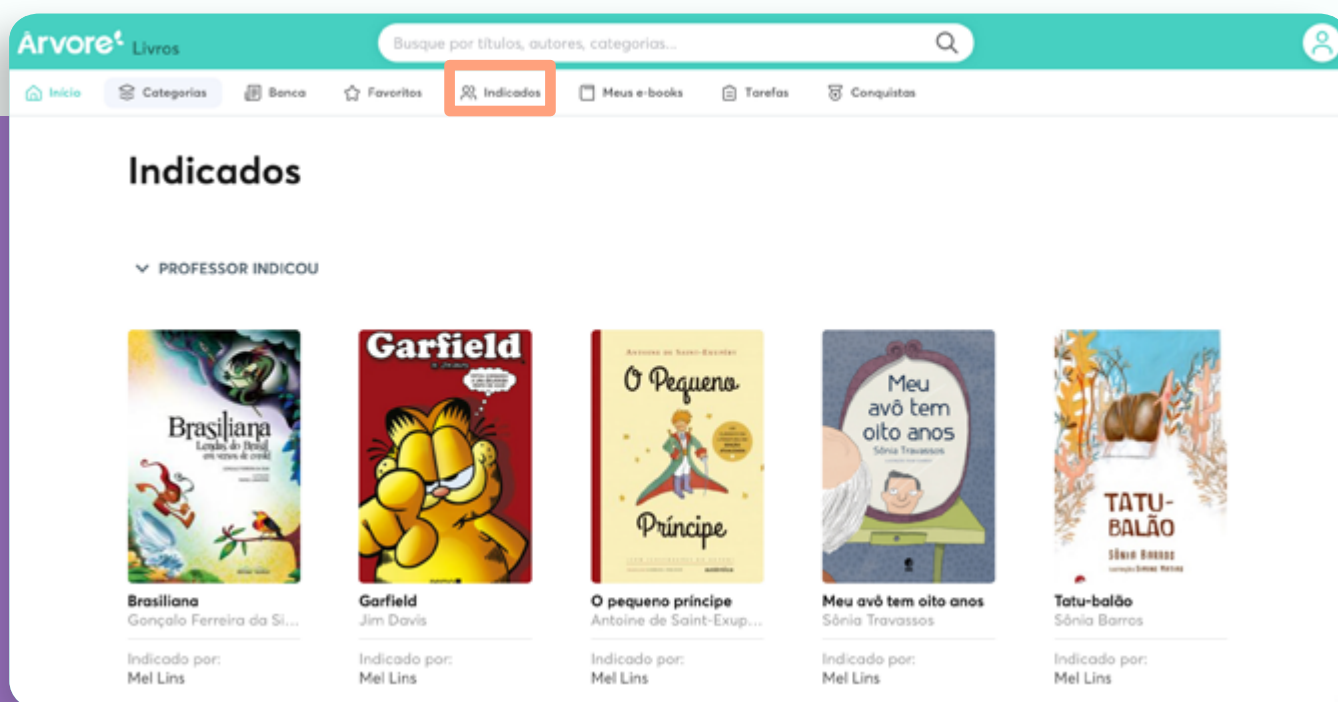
Arvore Livros

Busque por títulos, autores, categorias...

Início Categorias Banca Favoritos Indicados Meus e-books Tarefas Conquistas

Indicados

PROFESSOR INDICOU

Brasiliana Lendas do Brasil em versos de cordel

Garfield

Antoine de Saint-Exupéry O Pequeno Príncipe

Meu avô tem oito anos Sônia Travassos

TATU-BALÃO Sônia Barros

Brasiliana
Gonçalo Ferreira da Si...
Indicado por:
Mel Lins

Garfield
Jim Davis
Indicado por:
Mel Lins

O pequeno príncipe
Antoine de Saint-Exup...
Indicado por:
Mel Lins

Meu avô tem oito anos
Sônia Travassos
Indicado por:
Mel Lins

Tatu-balão
Sônia Barros
Indicado por:
Mel Lins